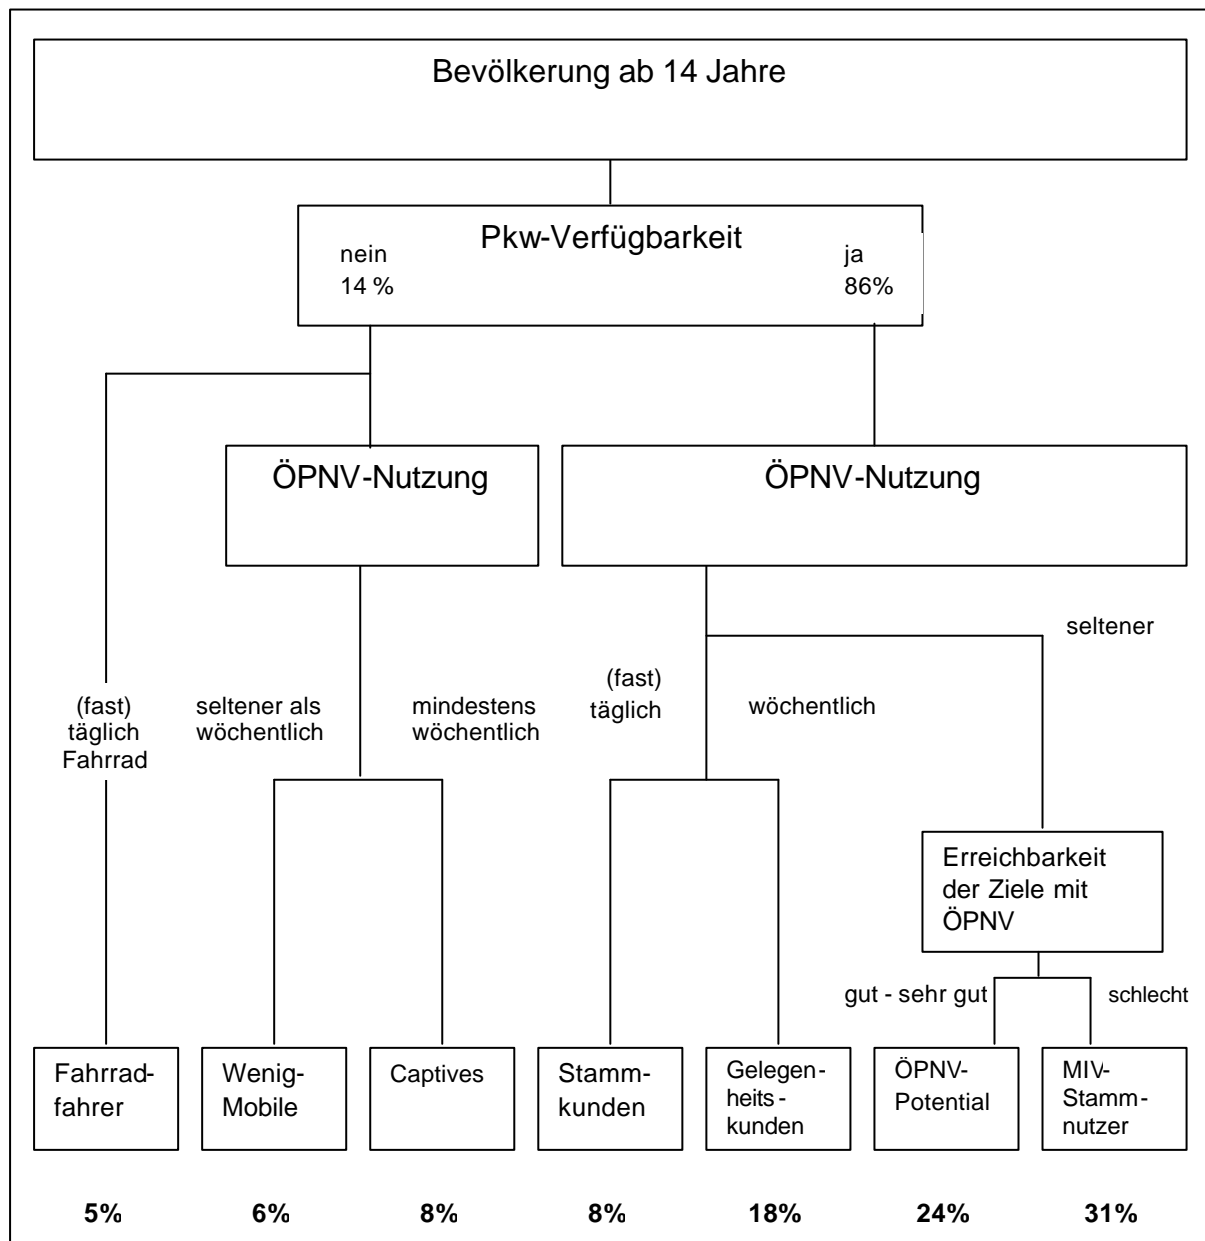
Bevölkerung ab 14 Jahre

Pkw-Verfügbarkeit
nein
14 %
ja
86%

ÖPNV-Nutzung

ÖPNV-Nutzung

(fast) täglich Fahrrad

seltener als wöchentlich

mindestens wöchentlich

(fast) täglich

wöchentlich

seltener

Erreichbarkeit der Ziele mit ÖPNV

gut - sehr gut

schlecht

Fahrradfahrer

Wenig-Mobile

Captives

Stammkunden

Gelegenheitskunden

ÖPNV-Potential

MIV-Stammnutzer

5%

6%

8%

8%

18%

24%

31%